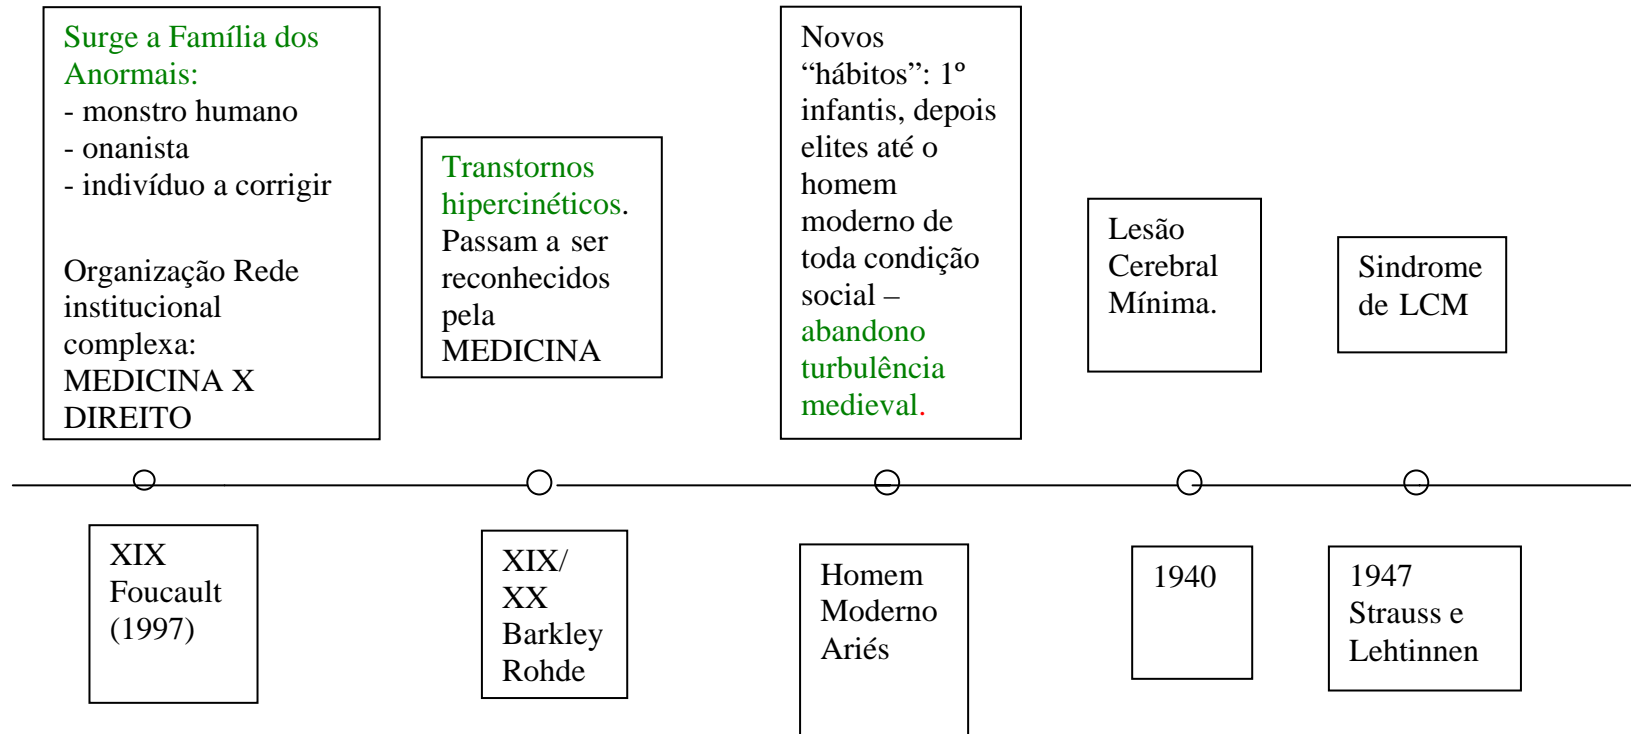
Surge a Família dos Anormais:
- monstro humano
- onanista
- indivíduo a corrigir

Organização Rede institucional complexa: MEDICINA X DIREITO

Transtornos hipercinéticos. Passam a ser reconhecidos pela MEDICINA

Novos "hábitos": 1º infantis, depois elites até o homem moderno de toda condição social – abandono turbulência medieval.

Lesão Cerebral Mínima.

Sindrome de LCM

XIX Foucault (1997)

XIX/ XX Barkley Rohde

Homem Moderno Ariés

1940

1947 Strauss e Lehtinnen